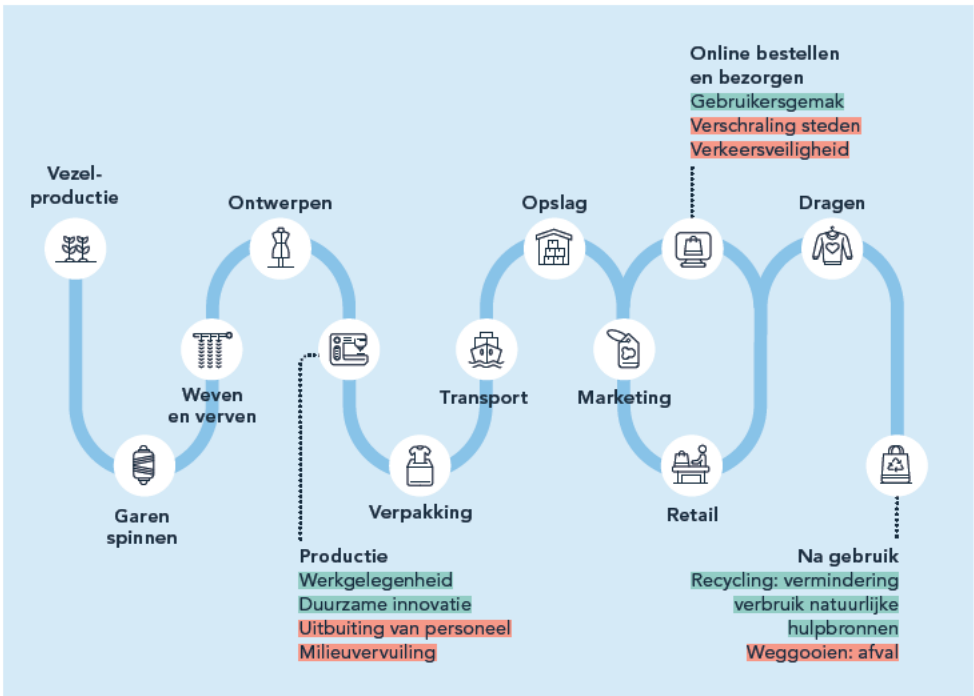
Online bestellen en bezorgen
Gebruikersgemak
Verschraling steden
Verkeersveiligheid

Vezel-productie

Ontwerpen

Opslag

Dragen

Weven en verven

Transport

Marketing

Garen spinnen

Verpakking

Retail

Productie
Werkgelegenheid
Duurzame innovatie
Uitbuiting van personeel
Milieuvervuiling

Na gebruik
Recycling: vermindering verbruik natuurlijke hulpbronnen
Weggooien: afval